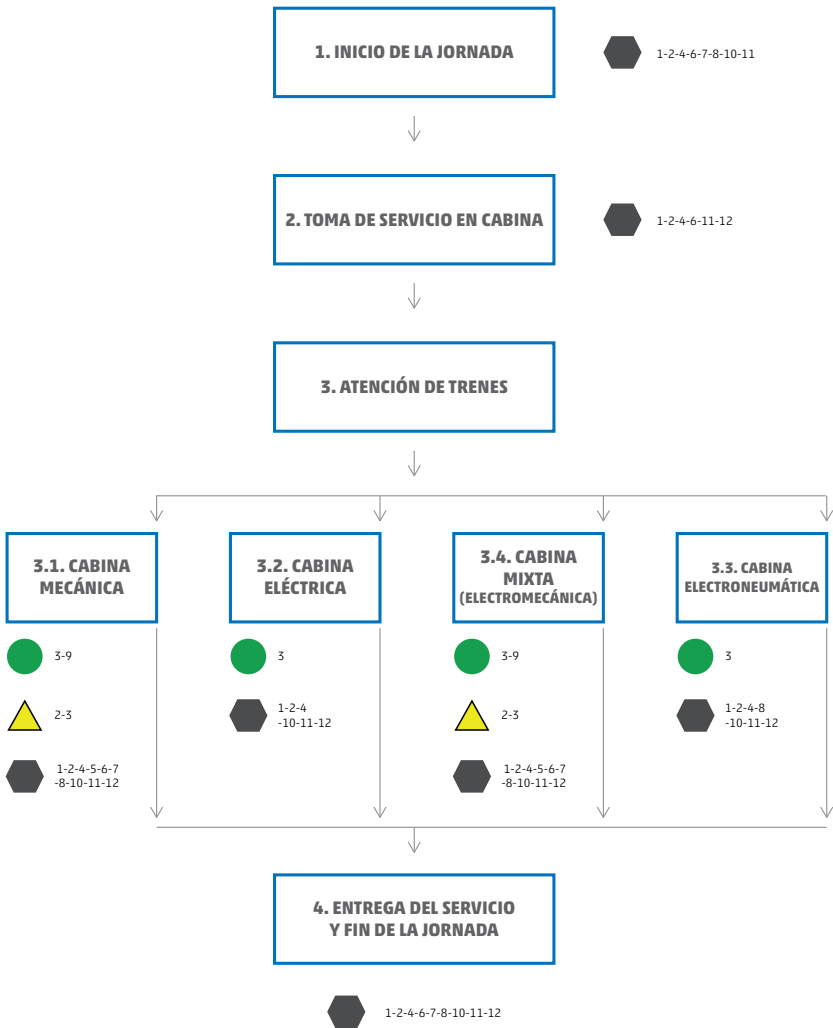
1. INICIO DE LA JORNADA

1-2-4-6-7-8-10-11

2. TOMA DE SERVICIO EN CABINA

1-2-4-6-11-12

3. ATENCIÓN DE TRENES

3.1. CABINA MECÁNICA

3-9

2-3

1-2-4-5-6-7 -8-10-11-12

3.2. CABINA ELÉCTRICA

3

1-2-4 -10-11-12

3.4. CABINA MIXTA (ELECTROMECÁNICA)

3-9

2-3

1-2-4-5-6-7 -8-10-11-12

3.3. CABINA ELECTRONEUMÁTICA

3

1-2-4-8 -10-11-12

4. ENTREGA DEL SERVICIO Y FIN DE LA JORNADA

1-2-4-6-7-8-10-11-12